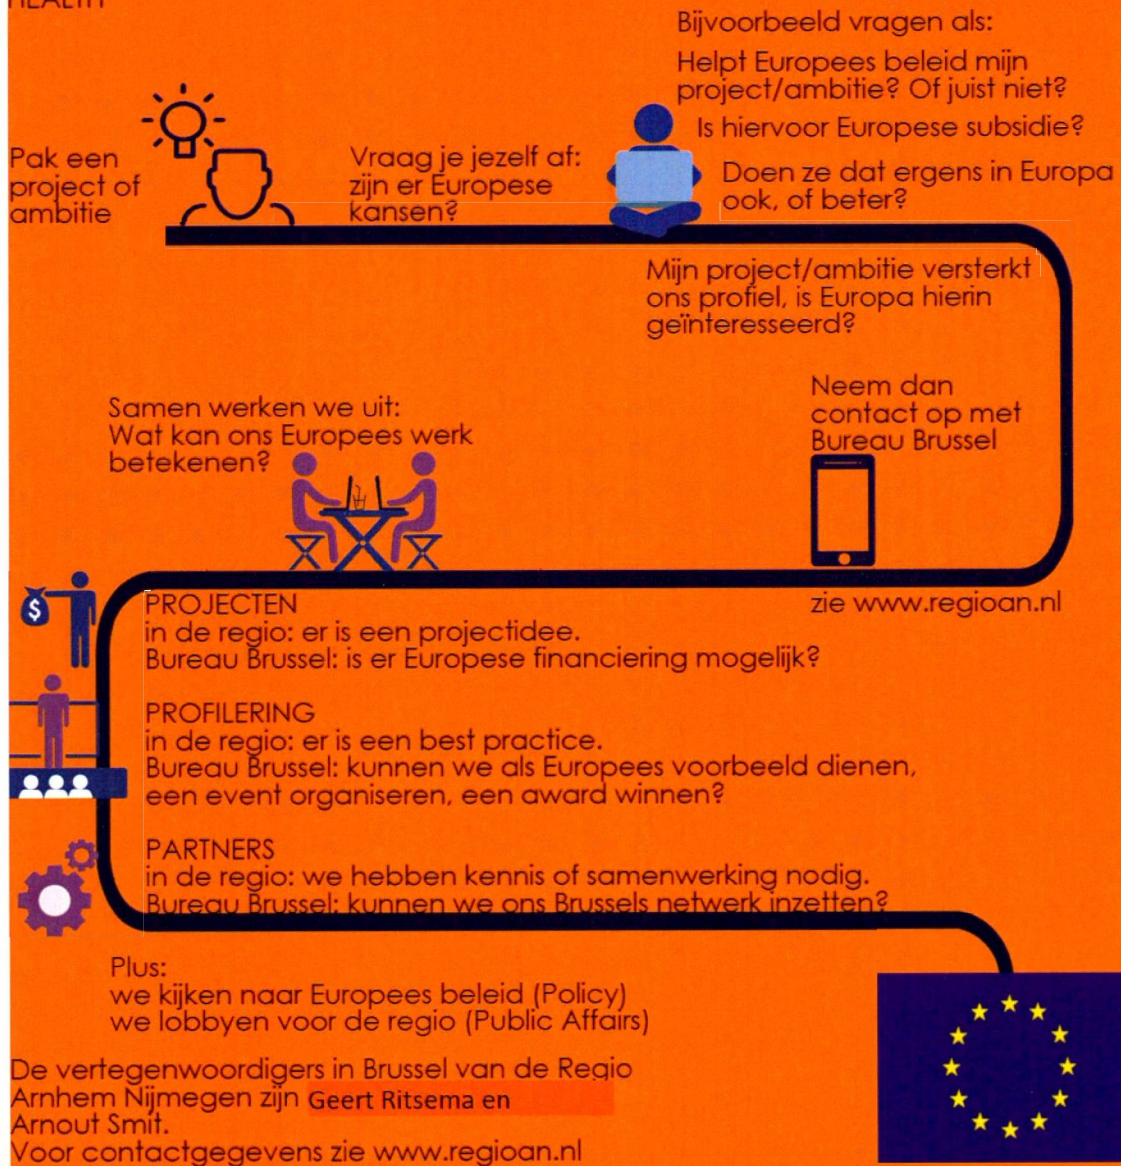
HEALTH

Bijvoorbeeld vragen als:

Helpt Europees beleid mijn project/ambitie? Of juist niet?

Is hiervoor Europese subsidie?

Doen ze dat ergens in Europa ook, of beter?

Pak een project of ambitie

Vraag je jezelf af: zijn er Europese kansen?

Mijn project/ambitie versterkt ons profiel, is Europa hierin geïnteresseerd?

Neem dan contact op met Bureau Brussel

Samen werken we uit: Wat kan ons Europees werk betekenen?

zie www.regioan.nl

PROJECTEN
in de regio: er is een projectidee.
Bureau Brussel: is er Europese financiering mogelijk?

PROFILERING
in de regio: er is een best practice.
Bureau Brussel: kunnen we als Europees voorbeeld dienen, een event organiseren, een award winnen?

PARTNERS
in de regio: we hebben kennis of samenwerking nodig.
Bureau Brussel: kunnen we ons Brussels netwerk inzetten?

Plus:
we kijken naar Europees beleid (Policy)
we lobbyen voor de regio (Public Affairs)

De vertegenwoordigers in Brussel van de Regio Arnhem Nijmegen zijn Geert Ritsema en Arnout Smit.
Voor contactgegevens zie www.regioan.nl